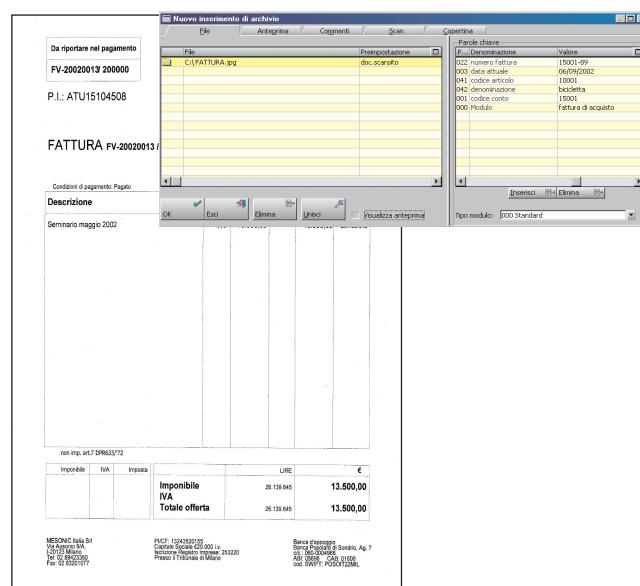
Da riportare nel pagamento

FV-20020013/ 200000

P.I.: ATU15104508

FATTURA FV-20020013 /

Condizioni di pagamento: Pagato

Descrizione

Seminario maggio 2002

non imp. art.7 DPR633/'72

| Imponibile | IVA | Imposta |
|---|---|---|
| | | |

| | LIRE | € |
|---|---|---|
| Imponibile | 26.139.845 | 13.500,00 |
| IVA | | |
| Totale offerta | 26.139.845 | 13.500,00 |

MESONIC Italia Srl
Via Ausonio 9/A
I-20123 Milano
Tel: 02 89423360
Fax: 02 83201077

PI/CF: 13242520155
Capitale Sociale €20.000 i.v.
Iscrizione Registro Imprese: 253220
Presso il Tribunale di Milano

Banca d'appoggio
Banca Popolare di Sondrio, Ag. 7
c/c.: 063-0004866
ABI: 05696 CAB: 01606
cod. SWIFT: POSOIT22MIL

Nuovo inserimento di archivio

File | Anteprima | Commenti | Scan | Copertina

| File | Preimpostazione |
|---|---|
| C:\FATTURA.jpg | doc.scansito |

Parole chiave

| P... | Denominazione | Valore |
|---|---|---|
| 022 | numero fattura | 15001-89 |
| 003 | data attuale | 06/09/2002 |
| 041 | codice articolo | 10001 |
| 042 | denominazione | bicicletta |
| 001 | codice conto | 15001 |
| 000 | Modulo | fattura di acquisto |

Inserisci | Elimina

OK | Esci | Elimina | Unisci | Visualizza anteprima

Tipo modulo: 000 Standard